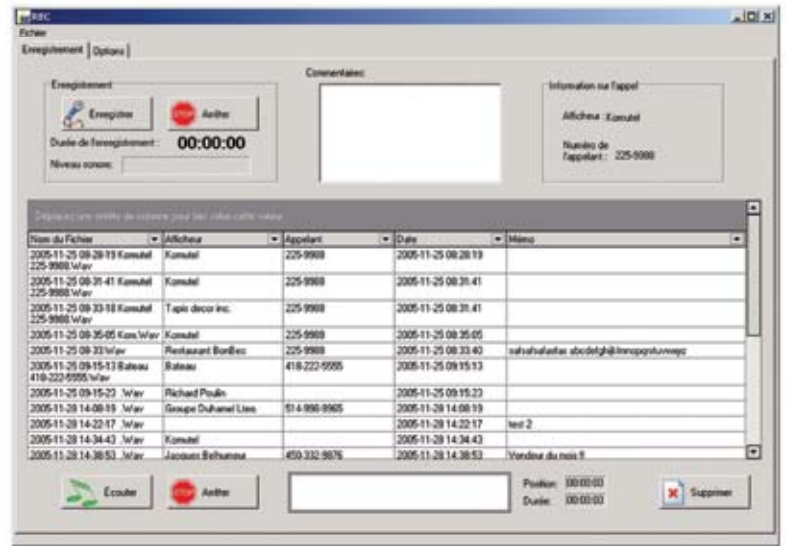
REC
Fichier
Enregistrement | Options |

Enregistrement
Enregistrer
STOP Arrêter
Durée de l'enregistrement : 00:00:00
Niveau sonore:

Commentaires

Information sur l'appel
Afficheur : Komutel
Numéro de l'appelant : 225-9988

Déplacez une entête de colonne pour trier selon cette valeur

| Nom du Fichier | Afficheur | Appelant | Date | Mémo |
|---|---|---|---|---|
| 2005-11-25 08-28-19 Komutel 225-9988.Wav | Komutel | 225-9988 | 2005-11-25 08:28:19 | |
| 2005-11-25 08-31-41 Komutel 225-9988.Wav | Komutel | 225-9988 | 2005-11-25 08:31:41 | |
| 2005-11-25 08-33-18 Komutel 225-9988.Wav | Tapis decor inc. | 225-9988 | 2005-11-25 08:31:41 | |
| 2005-11-25 08-35-05 Kom.Wav | Komutel | 225-9988 | 2005-11-25 08:35:05 | |
| 2005-11-25 08-33.Wav | Restaurant BonBec | 225-9988 | 2005-11-25 08:33:40 | sahsahsalsdas abcdefghijklmnopqrstuvwxyz |
| 2005-11-25 09-15-13 Bateau 418-222-5555.Wav | Bateau | 418-222-5555 | 2005-11-25 09:15:13 | |
| 2005-11-25 09-15-23 .Wav | Richard Poulin | | 2005-11-25 09:15:23 | |
| 2005-11-28 14-08-19 .Wav | Groupe Duhamel Lteé. | 514-998-8965 | 2005-11-28 14:08:19 | |
| 2005-11-28 14-22-17 .Wav | | | 2005-11-28 14:22:17 | test 2 |
| 2005-11-28 14-34-43 .Wav | Komutel | | 2005-11-28 14:34:43 | |
| 2005-11-28 14-38-53 .Wav | Jacques Belhumeur | 450-332-9876 | 2005-11-28 14:38:53 | Vendeur du mois !! |

Écouter
STOP Arrêter
Position: 00:00:00
Durée: 00:00:00
Supprimer